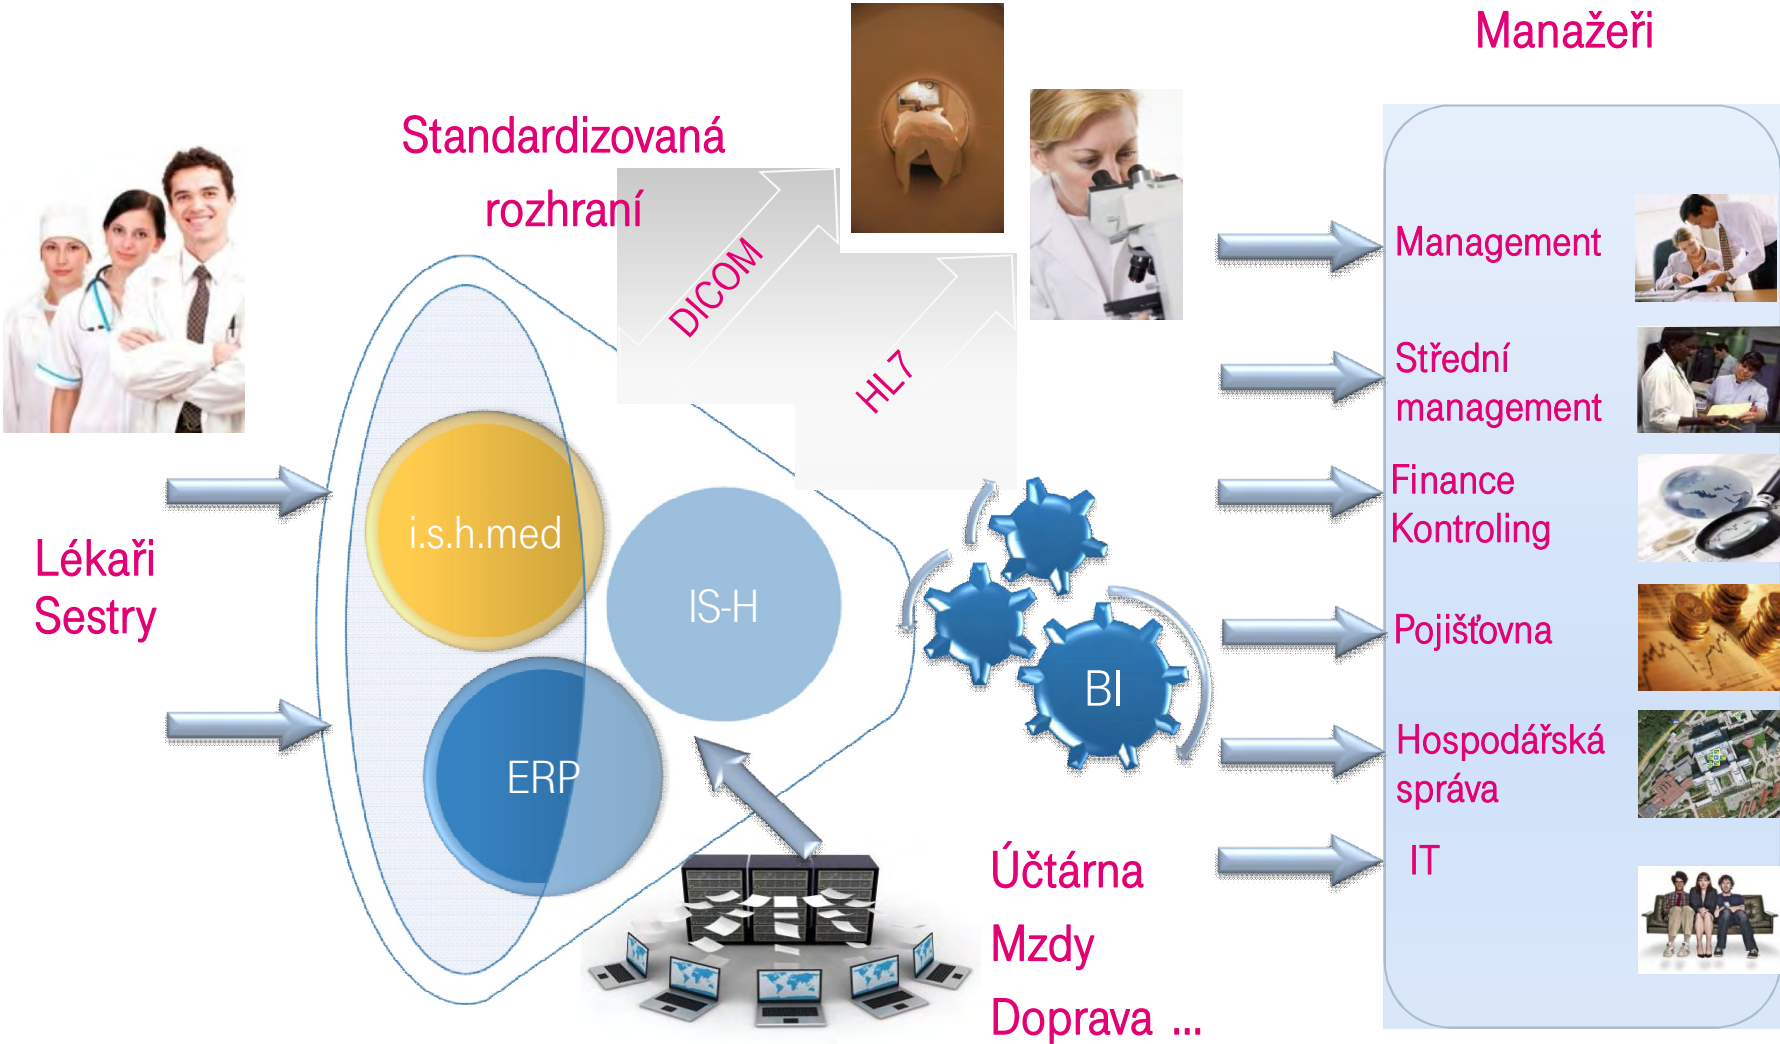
Manažeři

Standardizovaná rozhraní

DICOM

HL7

Management

Střední management

Finance Kontroling

Pojišťovna

Hospodářská správa

IT

Lékaři Sestry

i.s.h.med

IS-H

ERP

BI

Účtárna

Mzdy

Doprava ...